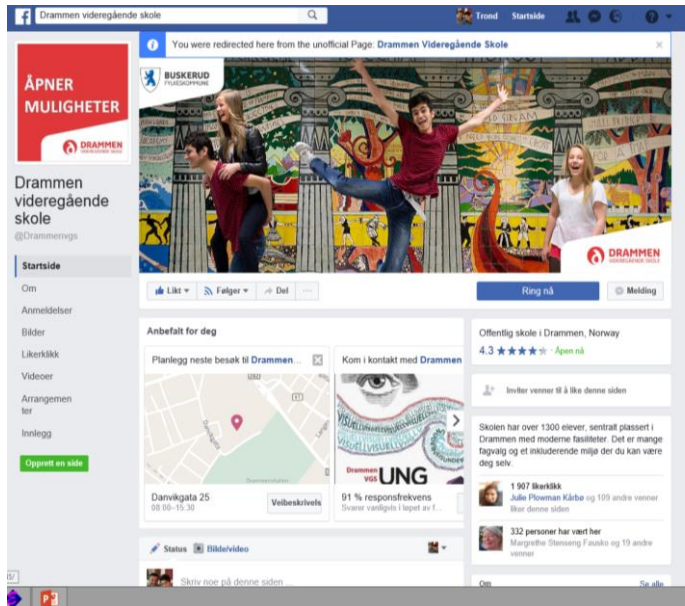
Drammen videregående skole

Trond Startside

You were redirected here from the unofficial Page: Drammen Videregående Skole

ÅPNER MULIGHETER

DRAMMEN VIDEREGÅENDE SKOLE

BUSKERUD FYLKESKOMMUNE

DRAMMEN VIDEREGÅENDE SKOLE

Drammen videregående skole

@Drammenvgs

Startside

Om

Anmeldelser

Bilder

Likerklikk

Videoer

Arrangementer

Innlegg

Opprett en side

Likt ▾

Følger ▾

Del

···

Ring nå

Melding

Anbefalt for deg

Planlegg neste besøk til Drammen...

Kom i kontakt med Drammen

Danvikgata 25

08:00–15:30

Veibeskrivels

91 % responsfrekvens

Svarer vanligvis i løpet av f...

Drammen VGS UNG

Offentlig skole i Drammen, Norway

4.3 ★★★★★ · Åpen nå

Inviter venner til å like denne siden

Skolen har over 1300 elever, sentralt plassert i Drammen med moderne fasiliteter. Det er mange fagvalg og et inkluderende miljø der du kan være deg selv.

1 907 likerklikk

Julie Plowman Kårbø og 109 andre venner liker denne siden

332 personer har vært her

Margrethe Stenseng Fausko og 19 andre venner

Status

Bilde/video

Skriv noe på denne siden...

Om

Se alle